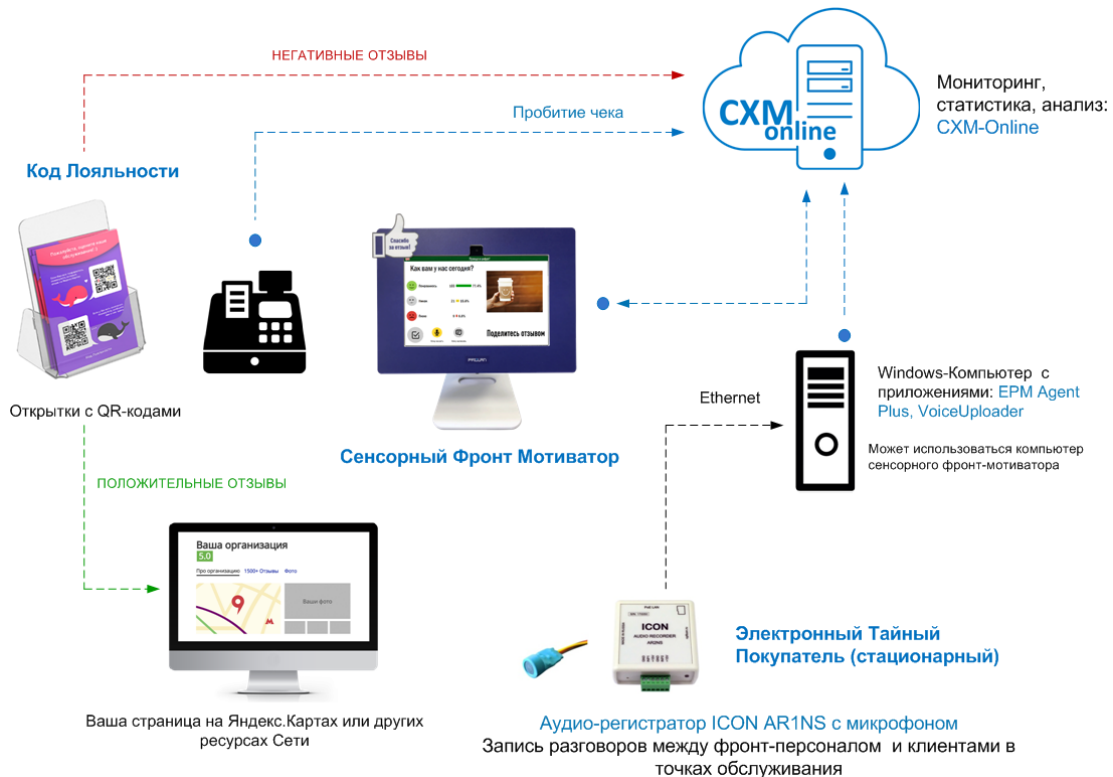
НЕГАТИВНЫЕ ОТЗЫВЫ

Пробитие чека

CXM online

Мониторинг, статистика, анализ: CXM-Online

Код Лояльности

Спасибо за отзыв!

Как вам у нас сегодня?

Поделитесь отзывом

Открытки с QR-кодами

Сенсорный Фронт Мотиватор

Ethernet

Windows-Компьютер с приложениями: EPM Agent Plus, VoiceUploader

Может использоваться компьютер сенсорного фронт-мотиватора

ПОЛОЖИТЕЛЬНЫЕ ОТЗЫВЫ

Ваша организация

5.0

Про организацию 1500+ Отзывы Фото

Ваше фото

ICON

AUDIO RECORDER

Электронный Тайный Покупатель (стационарный)

Ваша страница на Яндекс.Картах или других ресурсах Сети

Аудио-регистратор ICON AR1NS с микрофоном

Запись разговоров между фронт-персоналом и клиентами в точках обслуживания